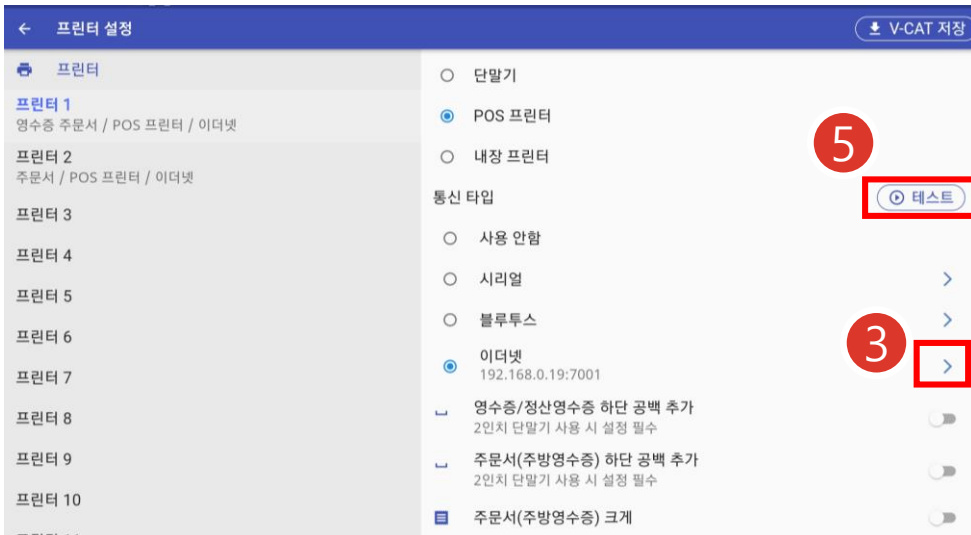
← 프린터 설정

V-CAT 저장

프린터

프린터 1
영수증 주문서 / POS 프린터 / 이더넷

프린터 2
주문서 / POS 프린터 / 이더넷

프린터 3

프린터 4

프린터 5

프린터 6

프린터 7

프린터 8

프린터 9

프린터 10

단말기

POS 프린터

내장 프린터

5

통신 타입

테스트

사용 안함

시리얼

블루투스

3

이더넷
192.168.0.19:7001

영수증/정산영수증 하단 공백 추가
2인치 단말기 사용 시 설정 필수

주문서(주방영수증) 하단 공백 추가
2인치 단말기 사용 시 설정 필수

주문서(주방영수증) 크게